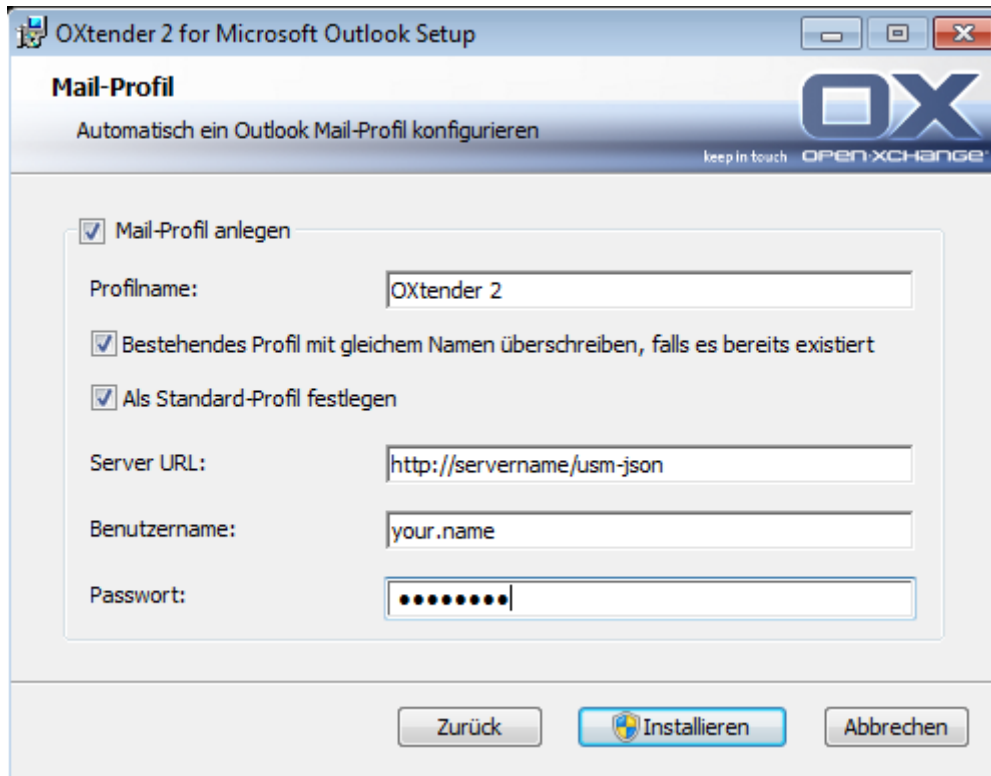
OXtender 2 for Microsoft Outlook Setup

Mail-Profil

Automatisch ein Outlook Mail-Profil konfigurieren

OX
keep in touch OPEN-XCHANGE

Mail-Profil anlegen

Profilname: OXtender 2

Bestehendes Profil mit gleichem Namen überschreiben, falls es bereits existiert

Als Standard-Profil festlegen

Server URL: http://servername/usm-json

Benutzername: your.name

Passwort: ••••••••

Zurück Installieren Abbrechen